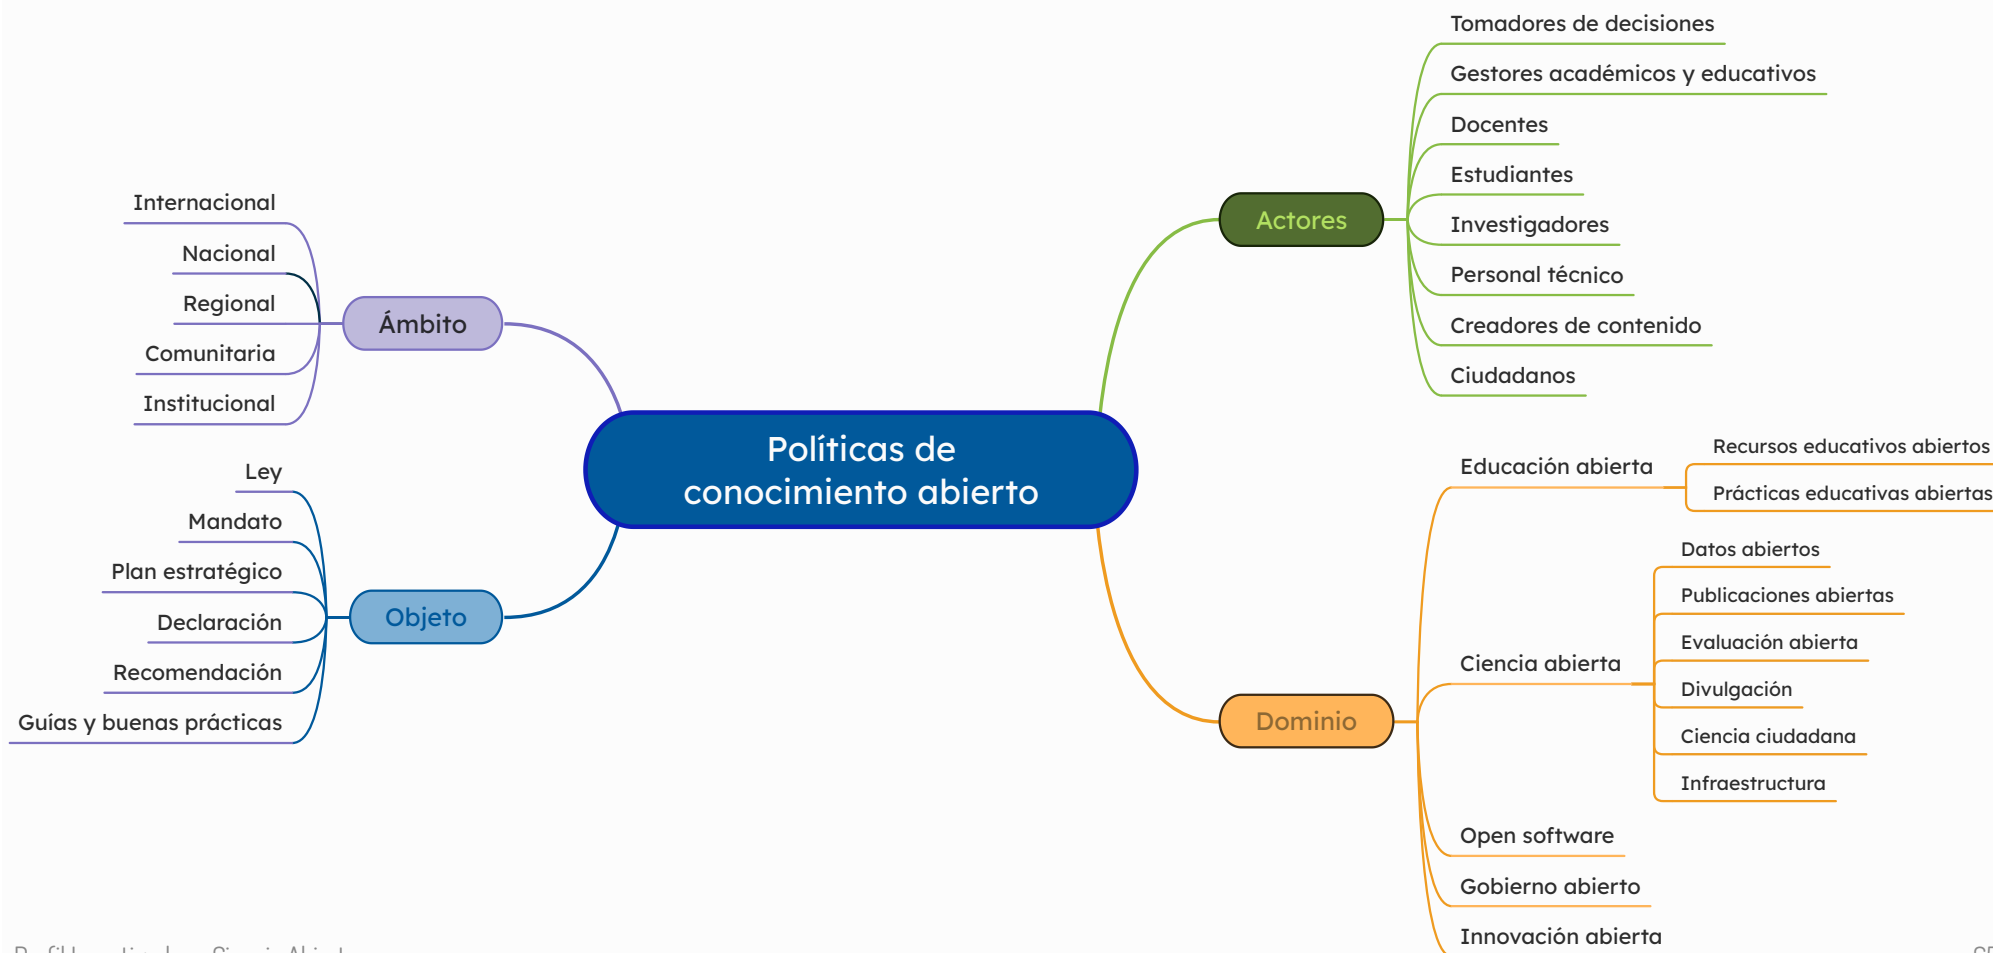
Políticas de conocimiento abierto

Ámbito
Internacional
Nacional
Regional
Comunitaria
Institucional

Objeto
Ley
Mandato
Plan estratégico
Declaración
Recomendación
Guías y buenas prácticas

Actores
Tomadores de decisiones
Gestores académicos y educativos
Docentes
Estudiantes
Investigadores
Personal técnico
Creadores de contenido
Ciudadanos

Dominio
Educación abierta
Recursos educativos abiertos
Prácticas educativas abiertas
Ciencia abierta
Datos abiertos
Publicaciones abiertas
Evaluación abierta
Divulgación
Ciencia ciudadana
Infraestructura
Open software
Gobierno abierto
Innovación abierta

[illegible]